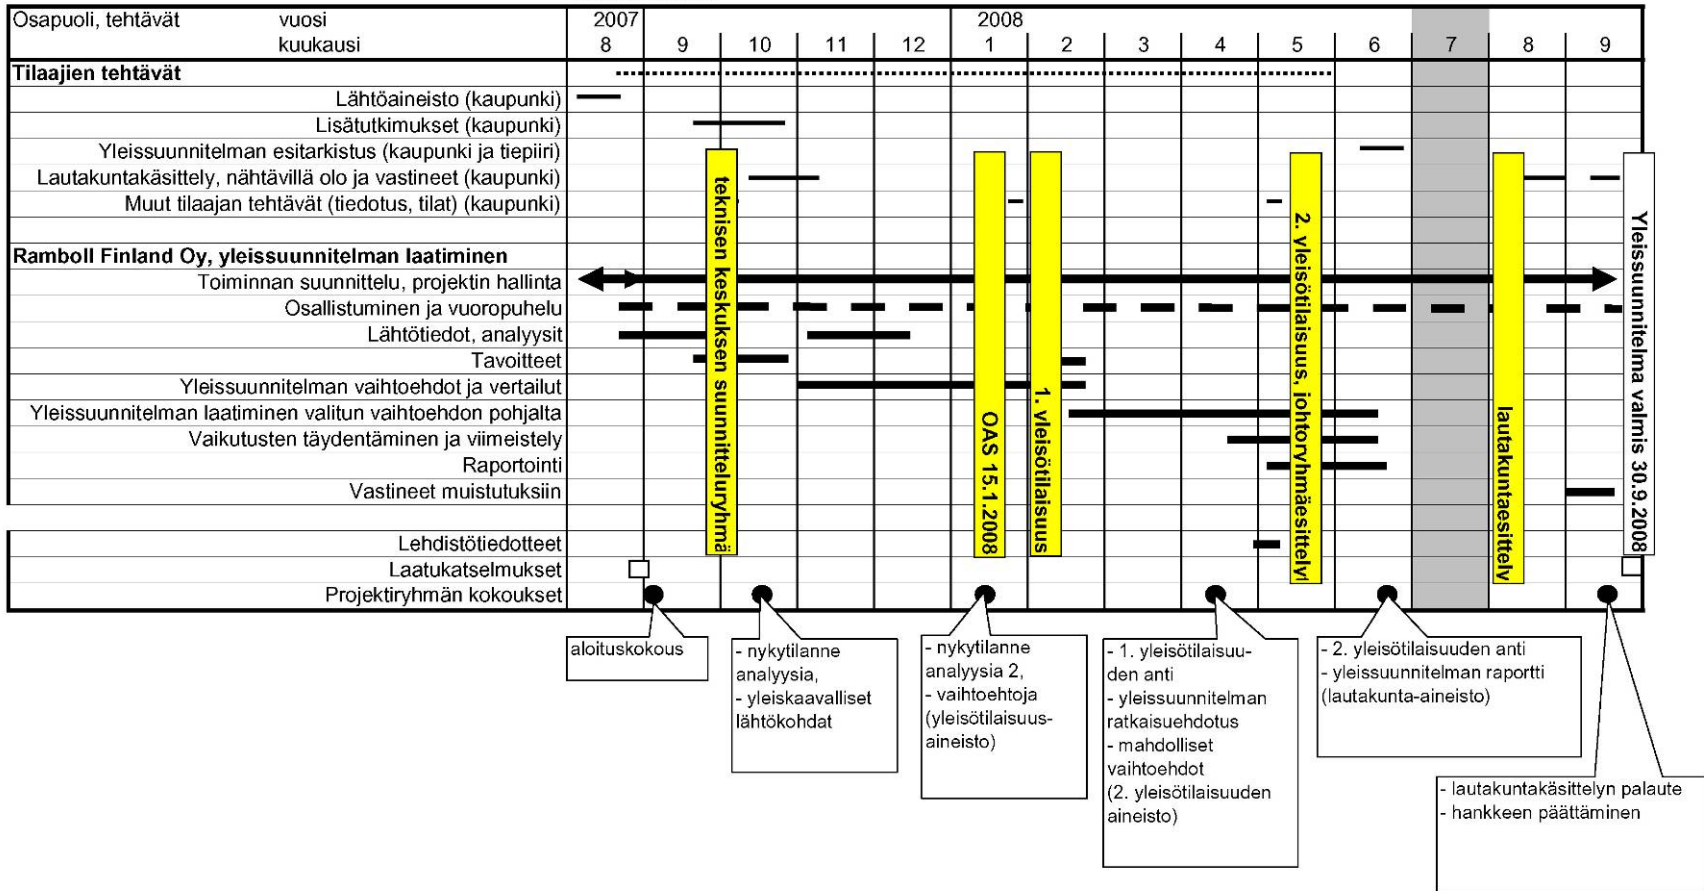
| Osapuoli, tehtävät vuosi kuukausi | 2007 8 | 9 | 10 | 11 | 12 | 2008 1 | 2 | 3 | 4 | 5 | 6 | 7 | 8 | 9 |
|---|---|---|---|---|---|---|---|---|---|---|---|---|---|---|
| **Tilaajien tehtävät** | | | | | | | | | | | | | | |
| Lähtöaineisto (kaupunki) | | | | | | | | | | | | | | |
| Lisätutkimukset (kaupunki) | | | | | | | | | | | | | | |
| Yleissuunnitelman esitarkistus (kaupunki ja tiepiiri) | | | | | | | | | | | | | | |
| Lautakuntakäsittely, nähtävillä olo ja vastineet (kaupunki) | | | | | | | | | | | | | | |
| Muut tilaajan tehtävät (tiedotus, tilat) (kaupunki) | | | | | | | | | | | | | | |
| **Ramboll Finland Oy, yleissuunnitelman laatiminen** | | | | | | | | | | | | | | |
| Toiminnan suunnittelu, projektin hallinta | | | | | | | | | | | | | | |
| Osallistuminen ja vuoropuhelu | | | | | | | | | | | | | | |
| Lähtötiedot, analyysit | | | | | | | | | | | | | | |
| Tavoitteet | | | | | | | | | | | | | | |
| Yleissuunnitelman vaihtoehdot ja vertailut | | | | | | | | | | | | | | |
| Yleissuunnitelman laatiminen valitun vaihtoehdon pohjalta | | | | | | | | | | | | | | |
| Vaikutusten täydentäminen ja viimeistely | | | | | | | | | | | | | | |
| Raportointi | | | | | | | | | | | | | | |
| Vastineet muistutuksiin | | | | | | | | | | | | | | |
| Lehdistötiedotteet | | | | | | | | | | | | | | |
| Laatukatselmukset | | | | | | | | | | | | | | |
| Projektiryhmän kokoukset | | | | | | | | | | | | | | |

teknisen keskuksen suunnitteluryhmä

OAS 15.1.2008

1. yleisötilaisuus

2. yleisötilaisuus, johtoryhmäesittely

lautakuntaesittely

Yleissuunnitelma valmis 30.9.2008

aloituskokous

- nykytilanne analyysia,
- yleiskaavalliset lähtökohdat

- nykytilanne analyysia 2,
- vaihtoehtoja (yleisötilaisuus-aineisto)

- 1. yleisötilaisuuden anti
- yleissuunnitelman ratkaisuehdotus
- mahdolliset vaihtoehdot (2. yleisötilaisuuden aineisto)

- 2. yleisötilaisuuden anti
- yleissuunnitelman raportti (lautakunta-aineisto)

- lautakuntakäsittelyn palaute
- hankkeen päättäminen